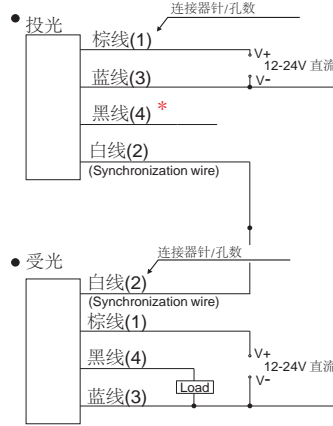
● 投光

连接器针/孔数

棕线(1)

V+

12-24V 直流

蓝线(3)

V-

黑线(4) *

白线(2)

(Synchronization wire)

● 受光

连接器针/孔数

白线(2)

(Synchronization wire)

棕线(1)

黑线(4)

V+

12-24V 直流

V-

Load

蓝线(3)